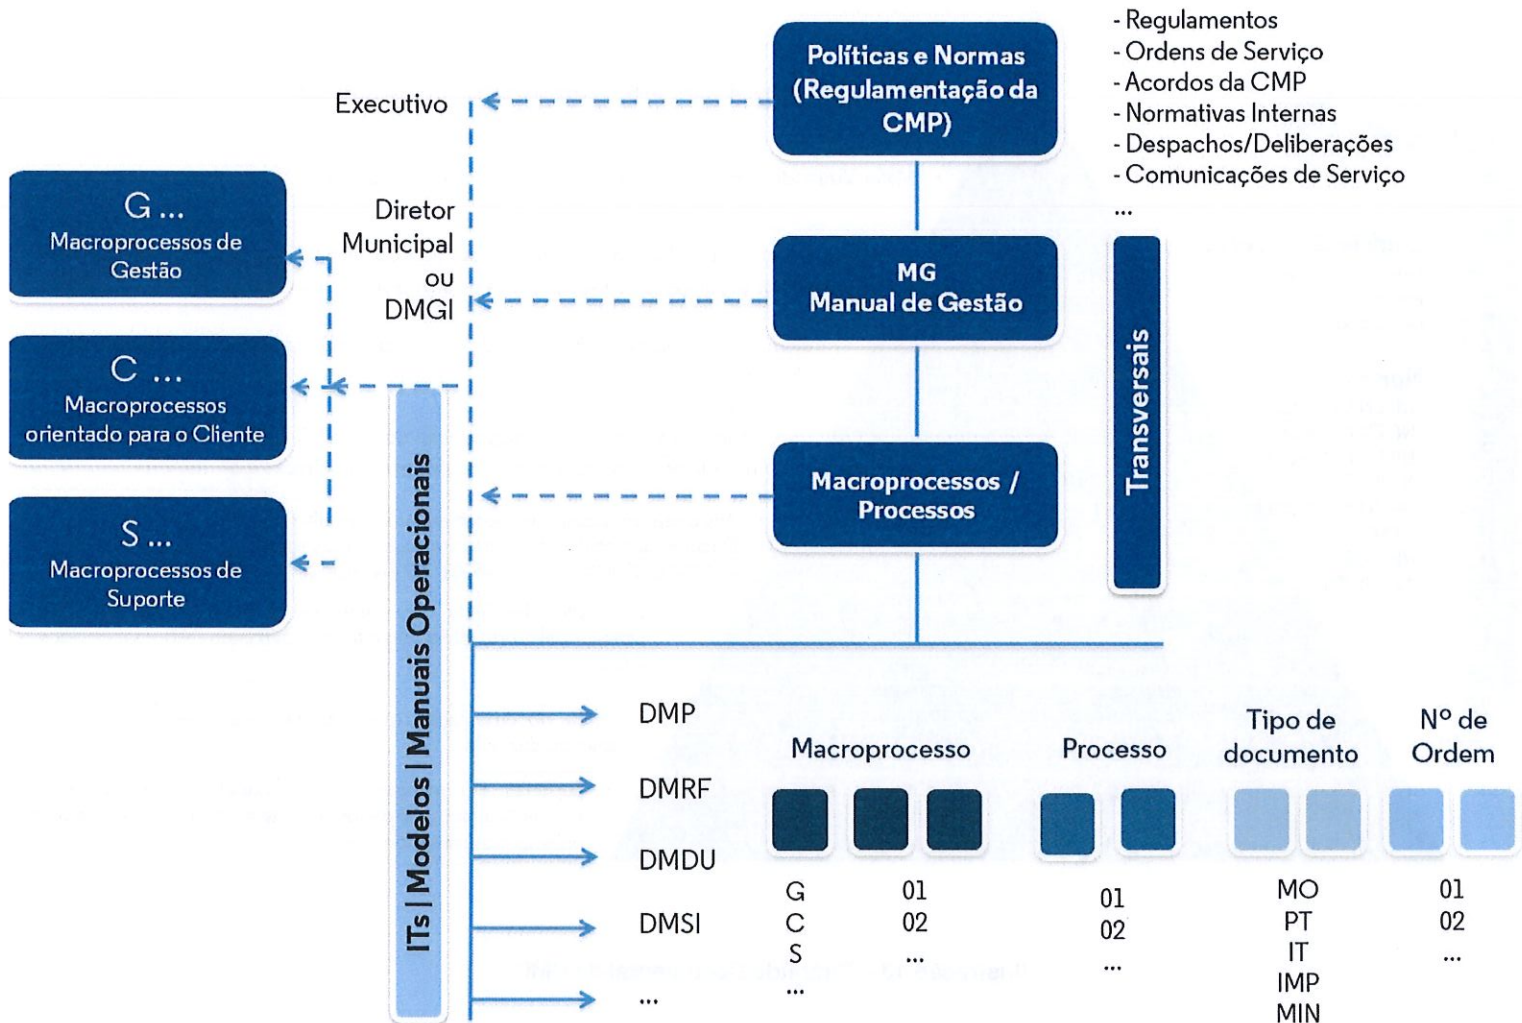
Políticas e Normas (Regulamentação da CMP)

- Regulamentos
- Ordens de Serviço
- Acordos da CMP
- Normativas Internas
- Despachos/Deliberações
- Comunicações de Serviço
...

Executivo

G ...
Macroprocessos de Gestão

Diretor Municipal ou DMGI

MG
Manual de Gestão

Transversais

C ...
Macroprocessos orientado para o Cliente

Macroprocessos / Processos

S ...
Macroprocessos de Suporte

ITs | Modelos | Manuais Operacionais

DMP
DMRF
DMDU
DMSI
...

Macroprocesso
G
C
S
...
01
02
...

Processo
01
02
...

Tipo de documento
MO
PT
IT
IMP
MIN

Nº de Ordem
01
02
...